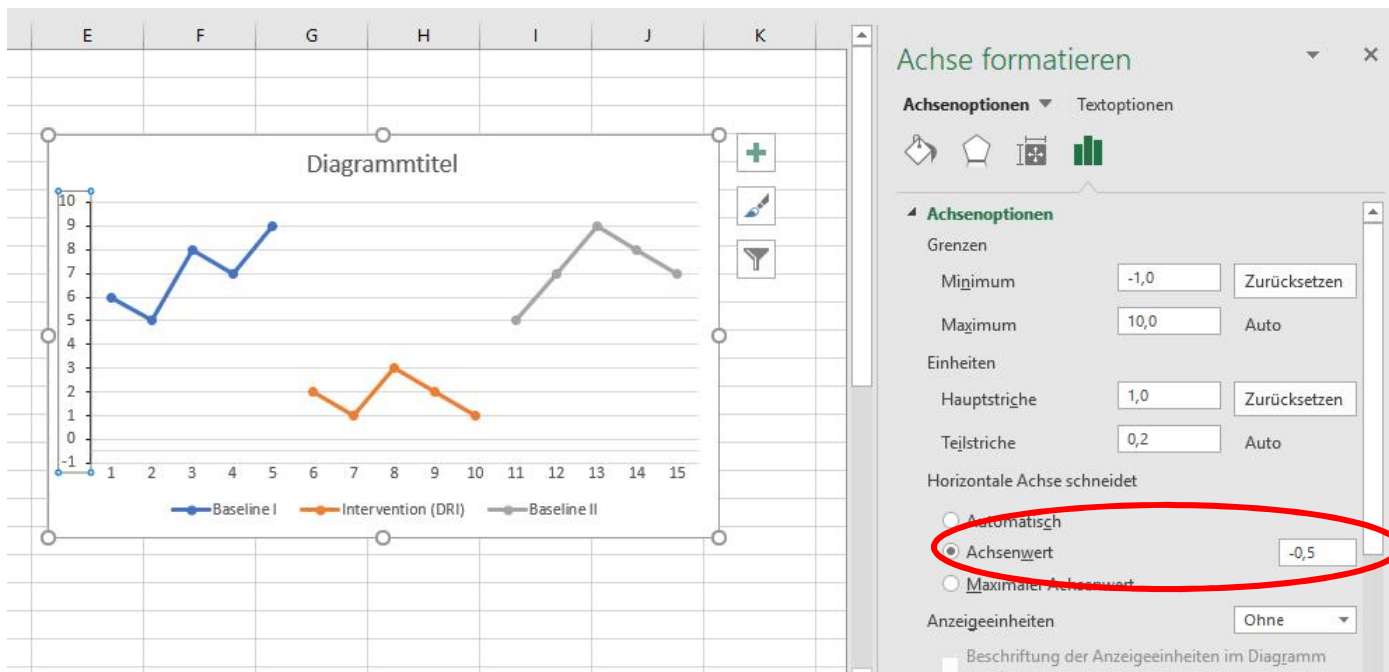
E F G H I J K

Diagrammtitel

10
9
8
7
6
5
4
3
2
1
0
-1

1 2 3 4 5 6 7 8 9 10 11 12 13 14 15

Baseline I Intervention (DRI) Baseline II

Achse formatieren

Achsenoptionen Textoptionen

Achsenoptionen

Grenzen

Minimum -1,0 Zurücksetzen

Maximum 10,0 Auto

Einheiten

Hauptstriche 1,0 Zurücksetzen

Teilstriche 0,2 Auto

Horizontale Achse schneidet

Automatisch

Achsenwert -0,5

Maximaler Achsenwert

Anzeigeeinheiten Ohne

Beschriftung der Anzeigeeinheiten im Diagramm